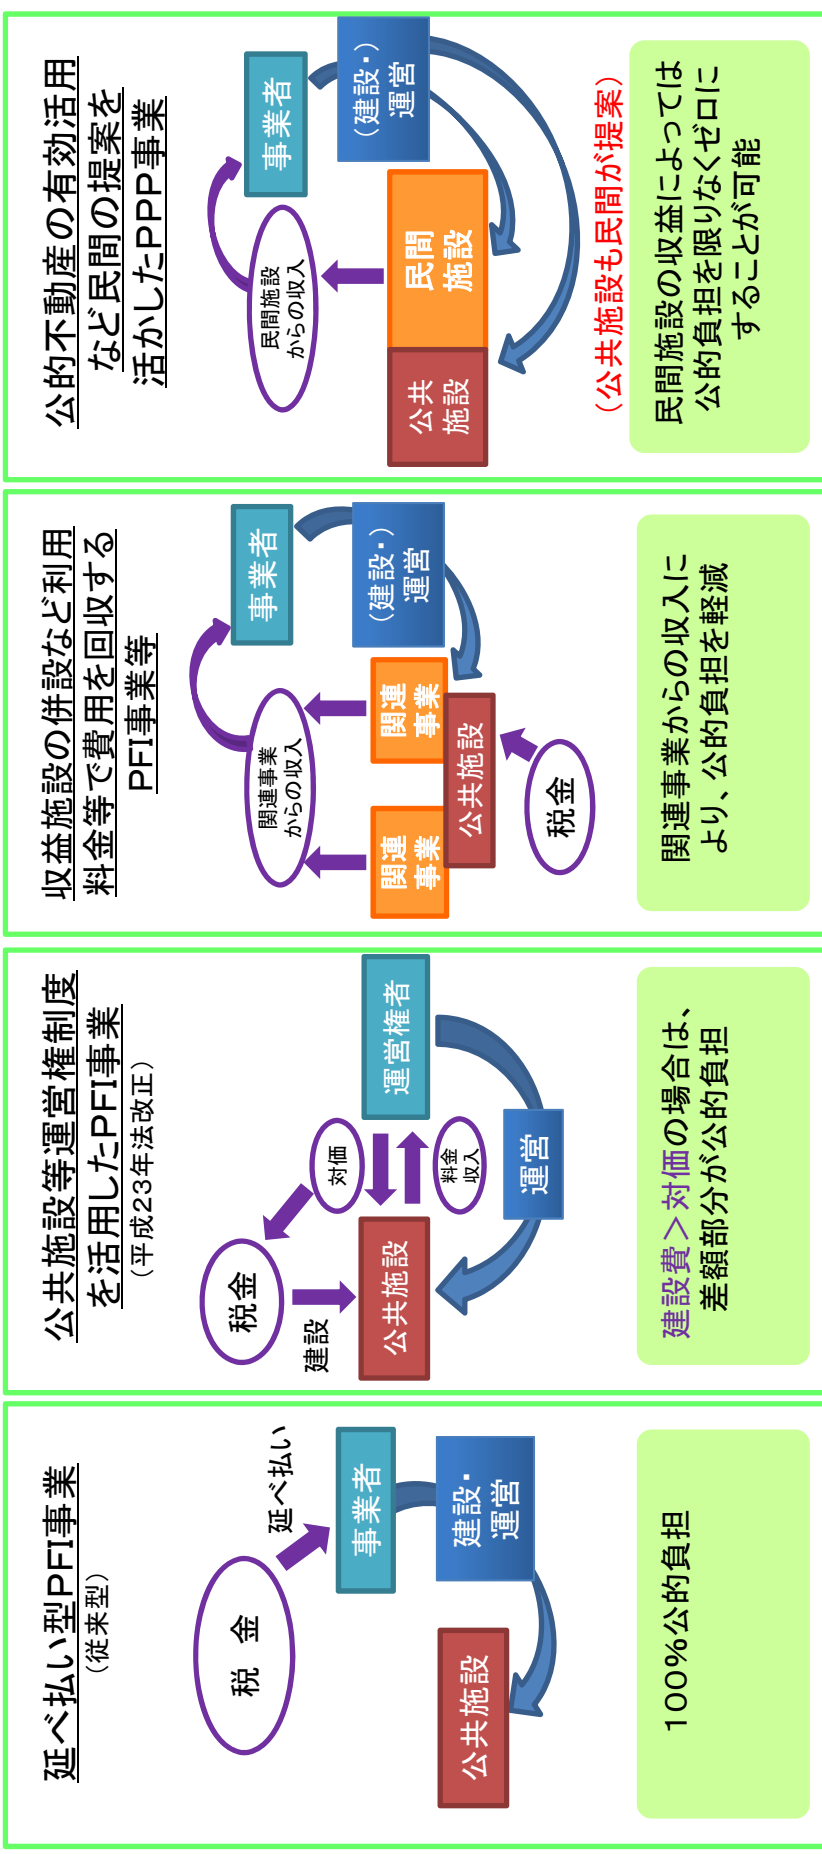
公的不動産の有効活用など民間の提案を活かしたPPP事業

事業者

（建設・）運営

民間施設からの収入

民間施設

公共施設

（公共施設も民間が提案）

民間施設の収益によっては公的負担を限りなくゼロにすることが可能

収益施設の併設など利用料金等で費用を回収するPFI事業等

事業者

（建設・）運営

関連事業からの収入

関連事業

関連事業

公共施設

税金

関連事業からの収入により、公的負担を軽減

公共施設等運営権制度を活用したPFI事業
（平成23年法改正）

運営権者

運営

対価

料金収入

税金

建設

公共施設

建設費＞対価の場合は、差額部分が公的負担

延べ払い型PFI事業
（従来型）

税金

延べ払い

事業者

建設・運営

公共施設

100%公的負担